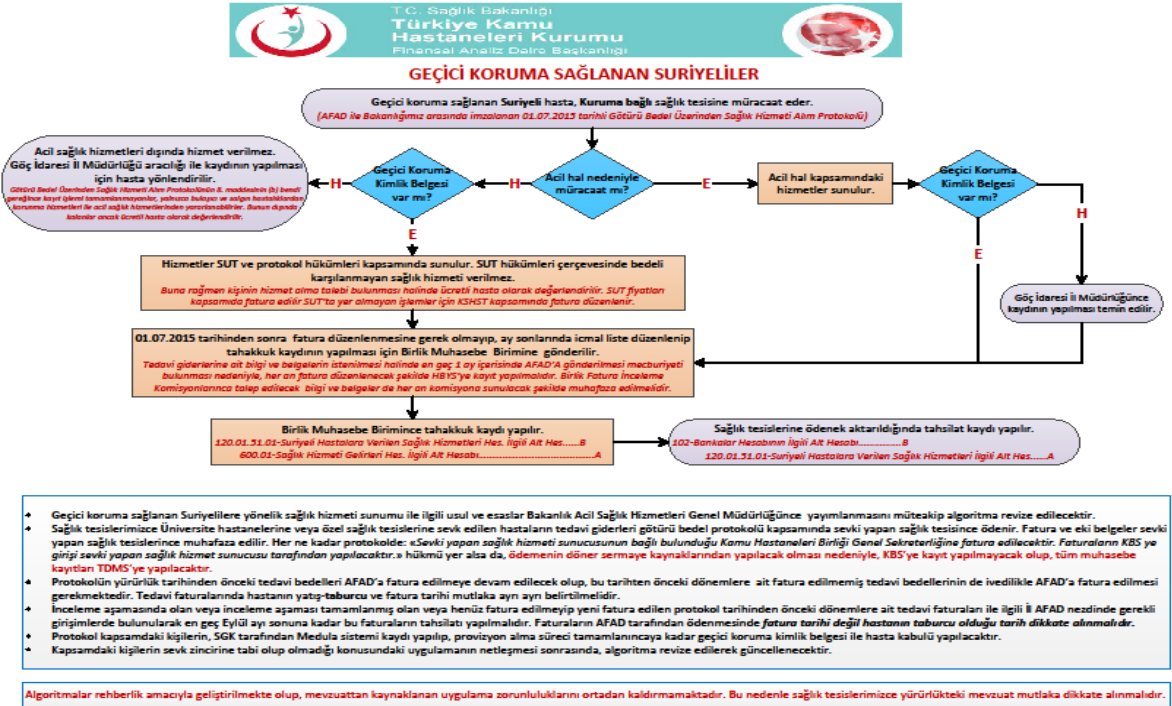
T.C. Sağlık Bakanlığı
Türkiye Kamu Hastaneleri Kurumu
Finansal Analiz Daire Başkanlığı

GEÇİCİ KORUMA SAĞLANAN SURİYELİLER

Geçici koruma sağlanan Suriyeli hasta, Kuruma bağlı sağlık tesisine müracaat eder.
(AFAD ile Bakanlığımız arasında imzalanan 01.07.2015 tarihli Götürü Bedel Üzerinden Sağlık Hizmeti Alım Protokolü)

Acil sağlık hizmetleri dışında hizmet verilmez. Göç İdaresi İl Müdürlüğü aracılığı ile kaydının yapılması için hasta yönlendirilir.
Götürü Bedel Üzerinden Sağlık Hizmeti Alım Protokolünün 8. maddesinin (b) bendi gereğince kayıt işlemi tamamlanmayanlar, yalnızca bulaşıcı ve salgın hastalıklardan koruma hizmetleri ile acil sağlık hizmetlerinden yararlanabilirler. Bunun dışında kalanlar ancak ücretli hasta olarak değerlendirilir.

H

Geçici Koruma Kimlik Belgesi var mı?

H

Acil hal nedeniyle müracaat mı?

E

Acil hal kapsamındaki hizmetler sunulur.

Geçici Koruma Kimlik Belgesi var mı?

H

E

E

Hizmetler SUT ve protokol hükümleri kapsamında sunulur. SUT hükümleri çerçevesinde bedeli karşılanmayan sağlık hizmeti verilmez.
Buna rağmen kişinin hizmet alma talebi bulunması halinde ücretli hasta olarak değerlendirilir. SUT fiyatları kapsamında fatura edilir SUT'ta yer almayan işlemler için KSHST kapsamında fatura düzenlenir.

Göç İdaresi İl Müdürlüğünce kaydının yapılması temin edilir.

01.07.2015 tarihinden sonra fatura düzenlenmesine gerek olmayıp, ay sonlarında icmal liste düzenlenip tahakkuk kaydının yapılması için Birlik Muhasebe Birimine gönderilir.
Tedavi giderlerine ait bilgi ve belgelerin istenilmesi halinde en geç 1 ay içerisinde AFAD'a gönderilmesi mecburiyeti bulunması nedeniyle, her an fatura düzenlenecek şekilde HBYS'ye kayıt yapılmalıdır. Birlik Fatura İnceleme Komisyonlarınca talep edilecek bilgi ve belgeler de her an komisyona sunulacak şekilde muhafaza edilmelidir.

Birlik Muhasebe Birimince tahakkuk kaydı yapılır.
120.01.51.01-Suriyeli Hastalara Verilen Sağlık Hizmetleri Hes. İlgili Alt Hes......B
600.01-Sağlık Hizmeti Gelirleri Hes. İlgili Alt Hesabı..............................................A

Sağlık tesislerine ödenek aktarıldığında tahsilat kaydı yapılır.
102-Bankalar Hesabının İlgili Alt Hesabı..................B
120.01.51.01-Suriyeli Hastalara Verilen Sağlık Hizmetleri İlgili Alt Hes.......A

• Geçici koruma sağlanan Suriyelilere yönelik sağlık hizmeti sunumu ile ilgili usul ve esaslar Bakanlık Acil Sağlık Hizmetleri Genel Müdürlüğünce yayımlanmasını müteakip algoritma revize edilecektir.
• Sağlık tesislerimizce Üniversite hastanelerine veya özel sağlık tesislerine sevk edilen hastaların tedavi giderleri götürü bedel protokolü kapsamında sevki yapan sağlık tesisince ödenir. Fatura ve eki belgeler sevki yapan sağlık tesislerince muhafaza edilir. Her ne kadar protokolde: «Sevki yapan sağlık hizmeti sunucusunun bağlı bulunduğu Kamu Hastaneleri Birliği Genel Sekreterliğine fatura edilecektir. Faturaların KBS ye girişi sevki yapan sağlık hizmet sunucusu tarafından yapılacaktır.» hükmü yer alsa da, ödemenin döner sermaye kaynaklarından yapılacak olması nedeniyle, KBS'ye kayıt yapılmayacak olup, tüm muhasebe kayıtları TDMS'ye yapılacaktır.
• Protokolün yürürlük tarihinden önceki tedavi bedelleri AFAD'a fatura edilmeye devam edilecek olup, bu tarihten önceki dönemlere ait fatura edilmemiş tedavi bedellerinin de ivedilikle AFAD'a fatura edilmesi gerekmektedir. Tedavi faturalarında hastanın yatış-taburcu ve fatura tarihi mutlaka ayrı ayrı belirtilmelidir.
• İnceleme aşamasında olan veya inceleme aşaması tamamlanmış olan veya henüz fatura edilmeyip yeni fatura edilen protokol tarihinden önceki dönemlere ait tedavi faturaları ile ilgili İl AFAD nezdinde gerekli girişimlerde bulunularak en geç Eylül ayı sonuna kadar bu faturaların tahsilatı yapılmalıdır. Faturaların AFAD tarafından ödenmesinde fatura tarihi değil hastanın taburcu olduğu tarih dikkate alınmalıdır.
• Protokol kapsamdaki kişilerin, SGK tarafından Medula sistemi kaydı yapılıp, provizyon alma süreci tamamlanıncaya kadar geçici koruma kimlik belgesi ile hasta kabulü yapılacaktır.
• Kapsamdaki kişilerin sevk zincirine tabi olup olmadığı konusundaki uygulamanın netleşmesi sonrasında, algoritma revize edilerek güncellenecektir.

Algoritmalar rehberlik amacıyla geliştirilmekte olup, mevzuattan kaynaklanan uygulama zorunluluklarını ortadan kaldırmamaktadır. Bu nedenle sağlık tesislerimizce yürürlükteki mevzuat mutlaka dikkate alınmalıdır.